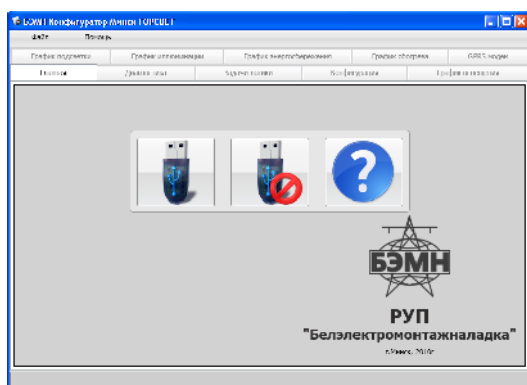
БЭМН Конфигуратор Миниси ГОРСВЕТ

Файл Помощь

График подсветки | График иллюминации | График энергосбережения | График обогрева | GPRS модем

Главная | Журнал пуск | Журнал аварии | Конфигурация | График включения

БЭМН

РУП

"Белэлектромонтажналадка"

г.Минск, 2010г.